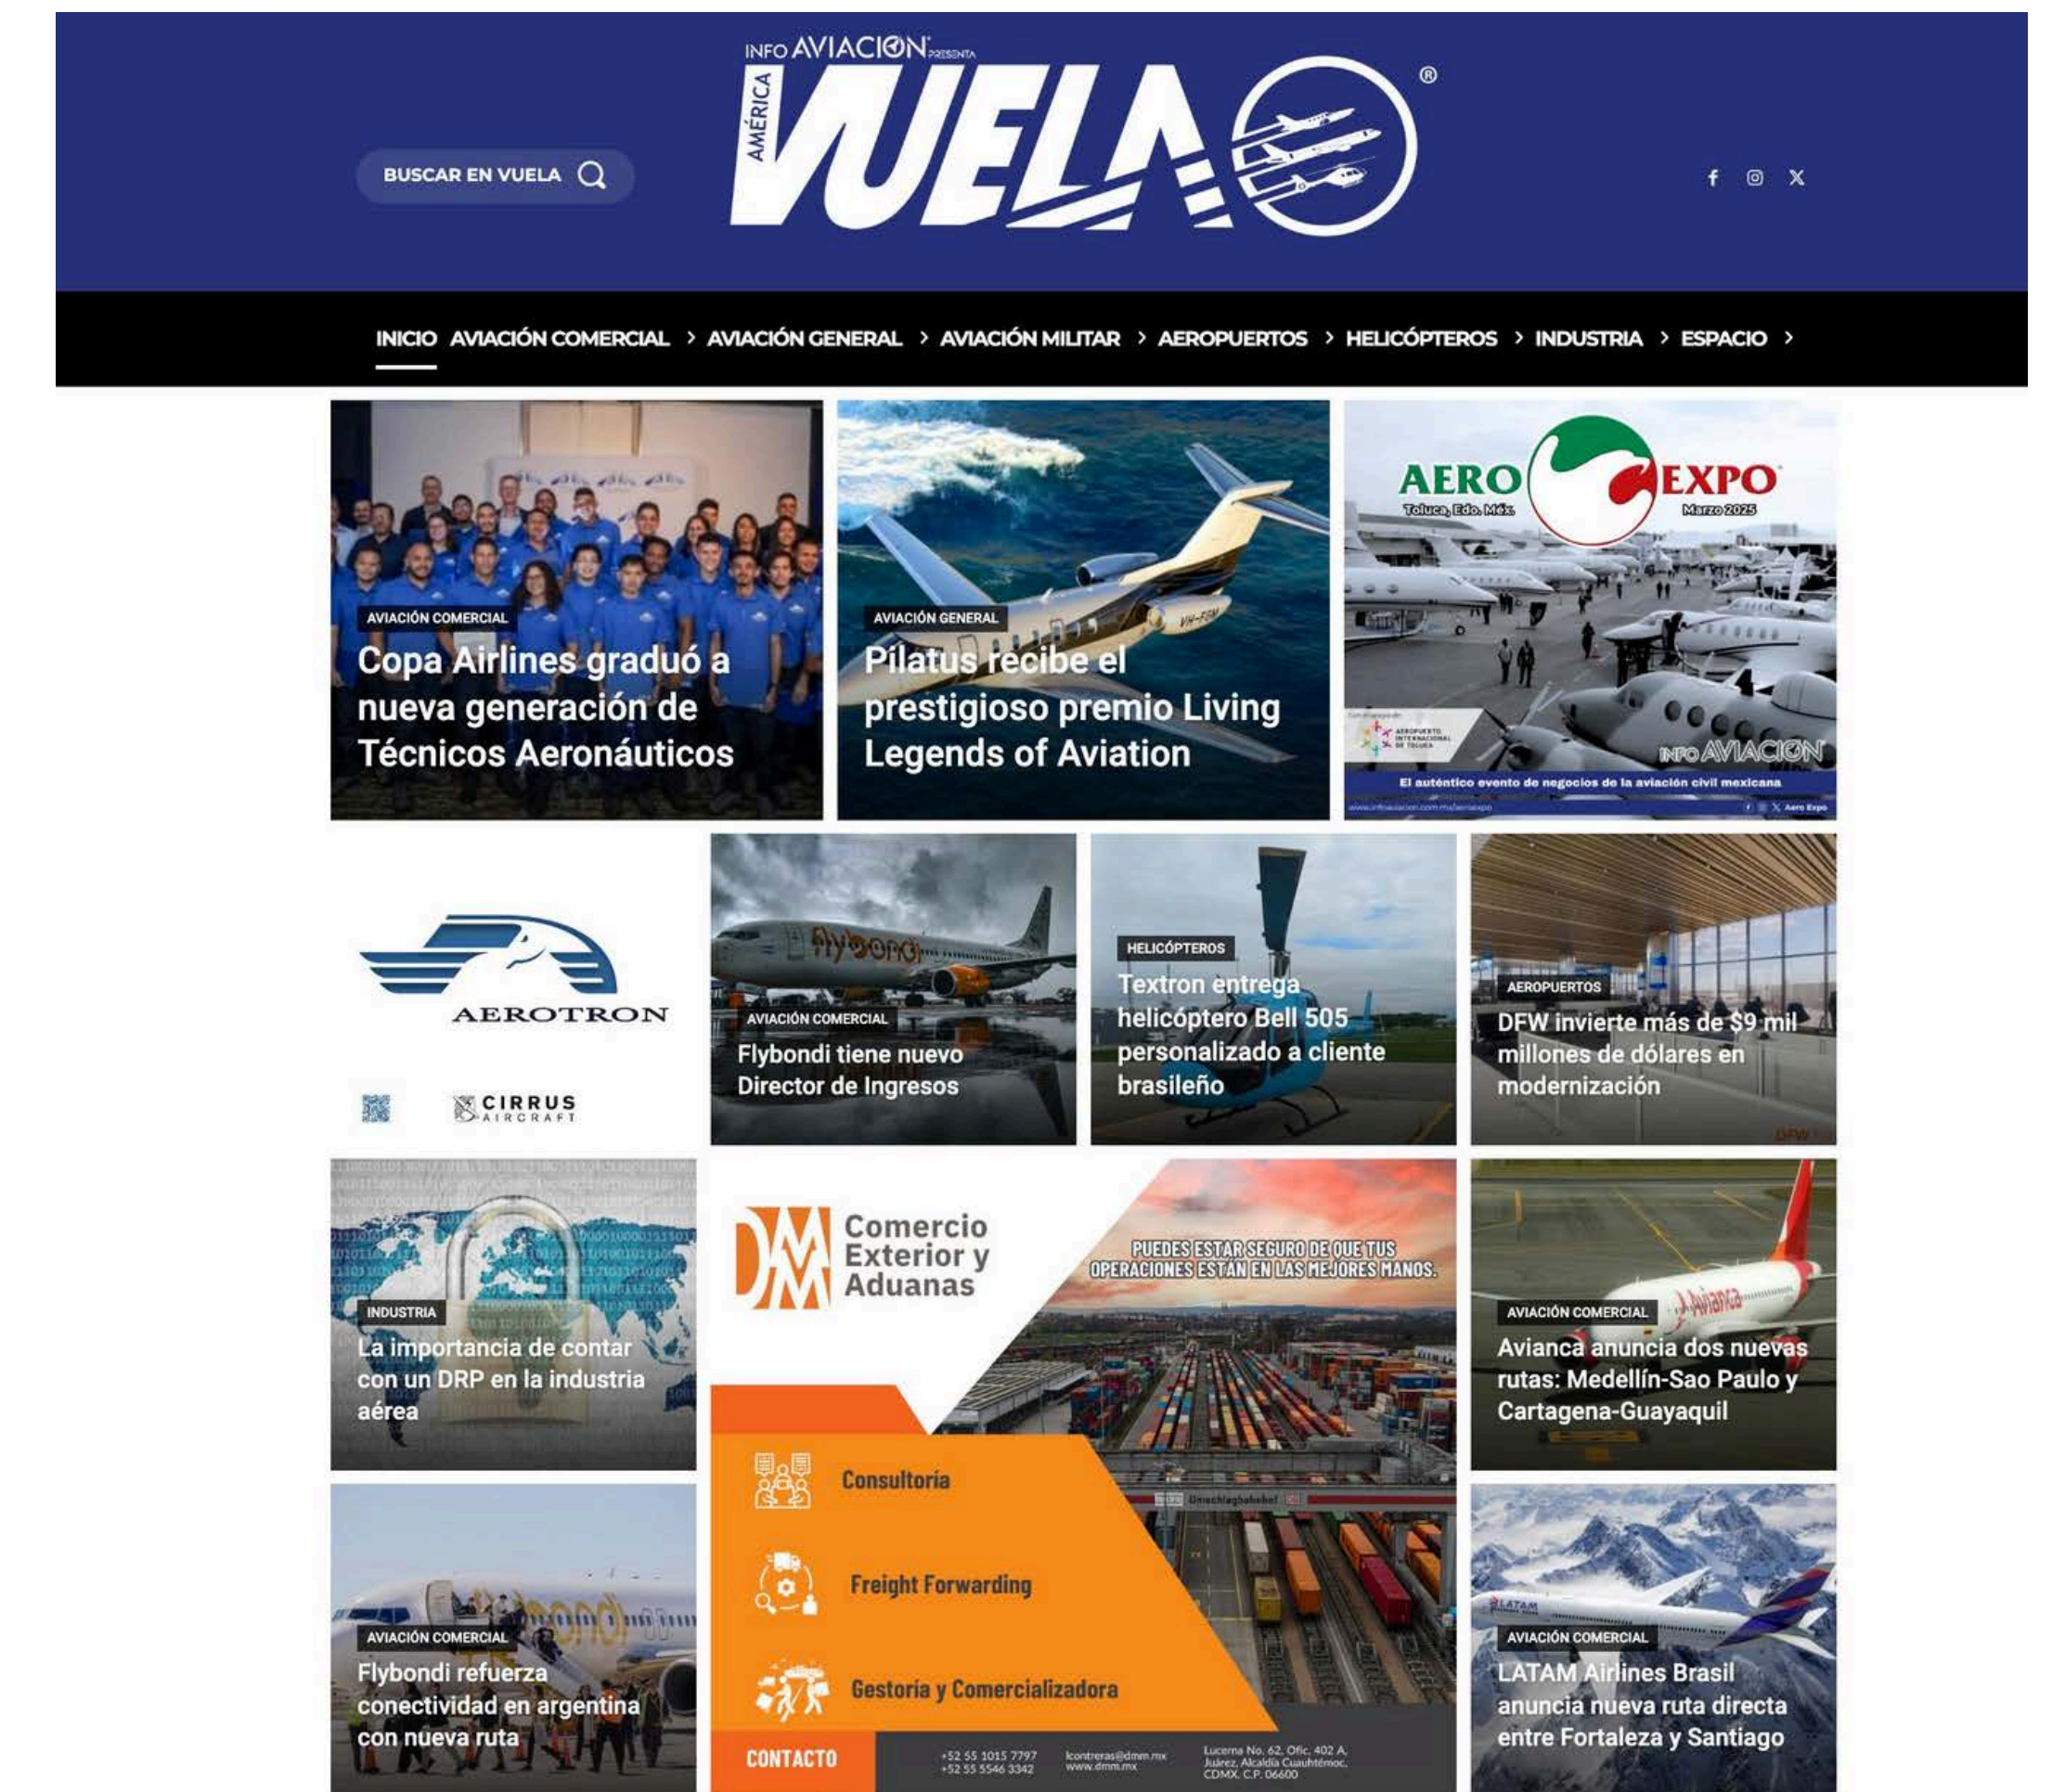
INFO AVIACIÓN PRESENTA
AMÉRICA VUELA ®

BUSCAR EN VUELA

INICIO AVIACIÓN COMERCIAL › AVIACIÓN GENERAL › AVIACIÓN MILITAR › AEROPUERTOS › HELICÓPTEROS › INDUSTRIA › ESPACIO ›

AVIACIÓN COMERCIAL
Copa Airlines graduó a nueva generación de Técnicos Aeronáuticos

AVIACIÓN GENERAL
Pilatus recibe el prestigioso premio Living Legends of Aviation

AERO EXPO
Toluca, Edo. Méx. Marzo 2025
INFO AVIACIÓN
El auténtico evento de negocios de la aviación civil mexicana

AEROTRON
CIRRUS AIRCRAFT

AVIACIÓN COMERCIAL
Flybondi tiene nuevo Director de Ingresos

HELICÓPTEROS
Textron entrega helicóptero Bell 505 personalizado a cliente brasileño

AEROPUERTOS
DFW invierte más de $9 mil millones de dólares en modernización

INDUSTRIA
La importancia de contar con un DRP en la industria aérea

DMM Comercio Exterior y Aduanas
PUEDES ESTAR SEGURO DE QUE TUS OPERACIONES ESTÁN EN LAS MEJORES MANOS.
Consultoría
Freight Forwarding
Gestoría y Comercializadora
CONTACTO
+52 55 1015 7797
+52 55 5546 3342
lcontreras@dmm.mx
www.dmm.mx
Lucerna No. 62, Ofic. 402 A, Juárez, Alcaldía Cuauhtémoc, CDMX, C.P. 06600

AVIACIÓN COMERCIAL
Avianca anuncia dos nuevas rutas: Medellín-Sao Paulo y Cartagena-Guayaquil

AVIACIÓN COMERCIAL
Flybondi refuerza conectividad en argentina con nueva ruta

AVIACIÓN COMERCIAL
LATAM Airlines Brasil anuncia nueva ruta directa entre Fortaleza y Santiago